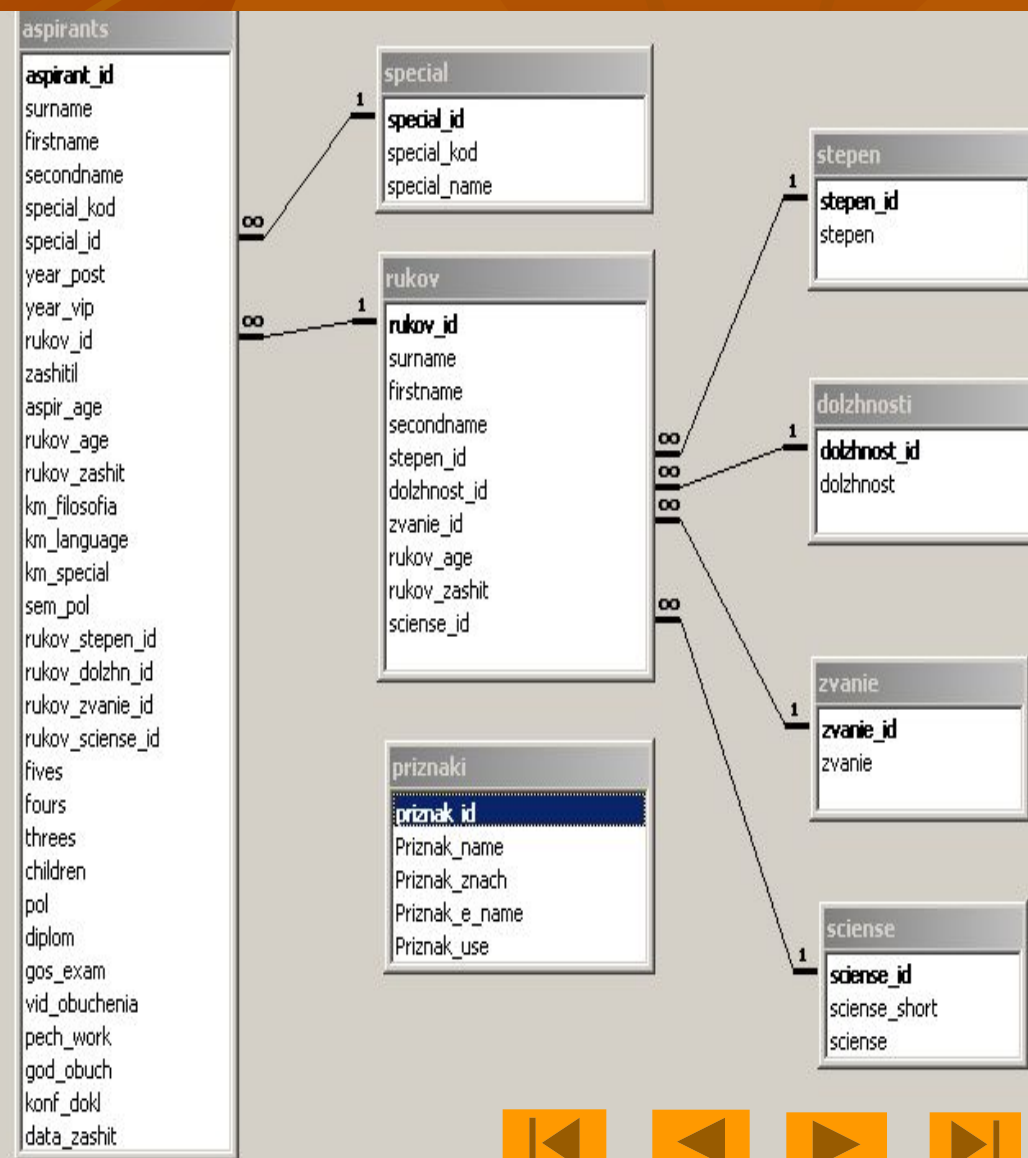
aspirants
aspirant_id
surname
firstname
secondname
special_kod
special_id
year_post
year_vip
rukov_id
zashitil
aspir_age
rukov_age
rukov_zashit
km_filosofia
km_language
km_special
sem_pol
rukov_stepen_id
rukov_dolzhn_id
rukov_zvanie_id
rukov_sciense_id
fives
fours
threes
children
pol
diplom
gos_exam
vid_obuchenia
pech_work
god_obuch
konf_dokl
data_zashit

special
special_id
special_kod
special_name

rukov
rukov_id
surname
firstname
secondname
stepen_id
dolzhnost_id
zvanie_id
rukov_age
rukov_zashit
sciense_id

priznaki
priznak_id
Priznak_name
Priznak_znach
Priznak_e_name
Priznak_use

stepen
stepen_id
stepen

dolzhnosti
dolzhnost_id
dolzhnost

zvanie
zvanie_id
zvanie

sciense
sciense_id
sciense_short
sciense

1
∞
1
∞
1
∞
1
∞
∞
1
1
∞